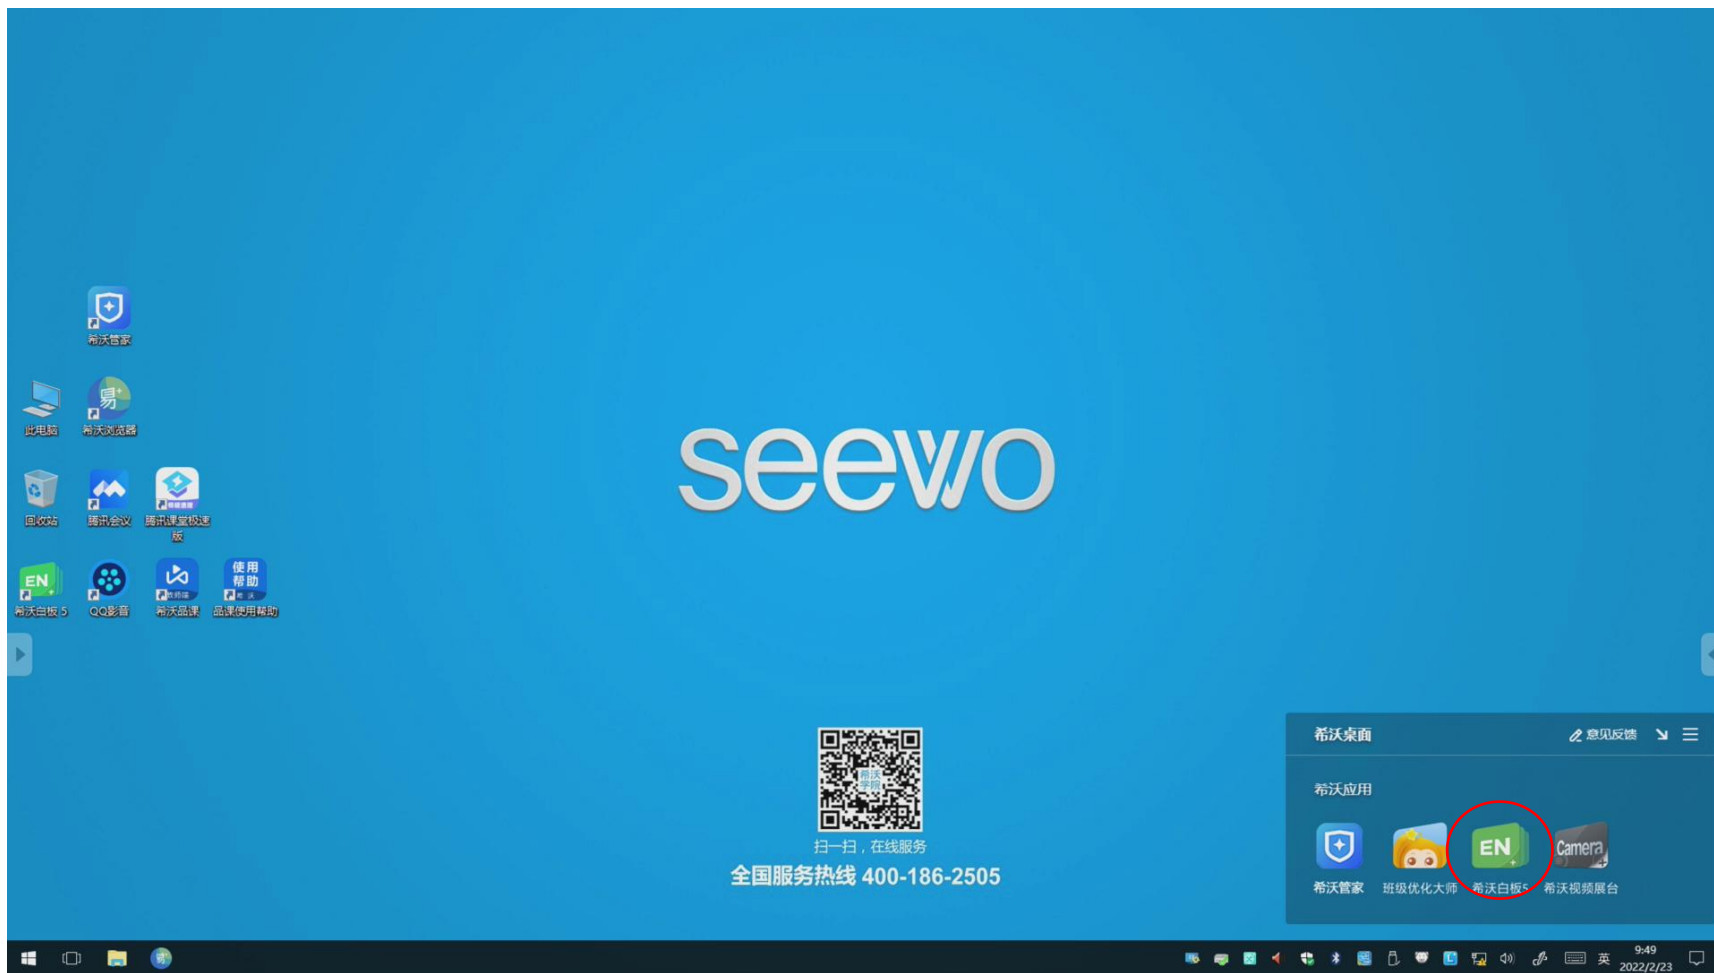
希沃管家

此电脑

希沃浏览器

回收站

腾讯会议

腾讯课堂极速版

EN

希沃白板 5

QQ影音

希沃品课

使用帮助

品课使用帮助

seewo

扫一扫，在线服务

全国服务热线 400-186-2505

希沃桌面

意见反馈

希沃应用

希沃管家

班级优化大师

EN

希沃白板5

Camera

希沃视频展台

英

9:49
2022/2/23